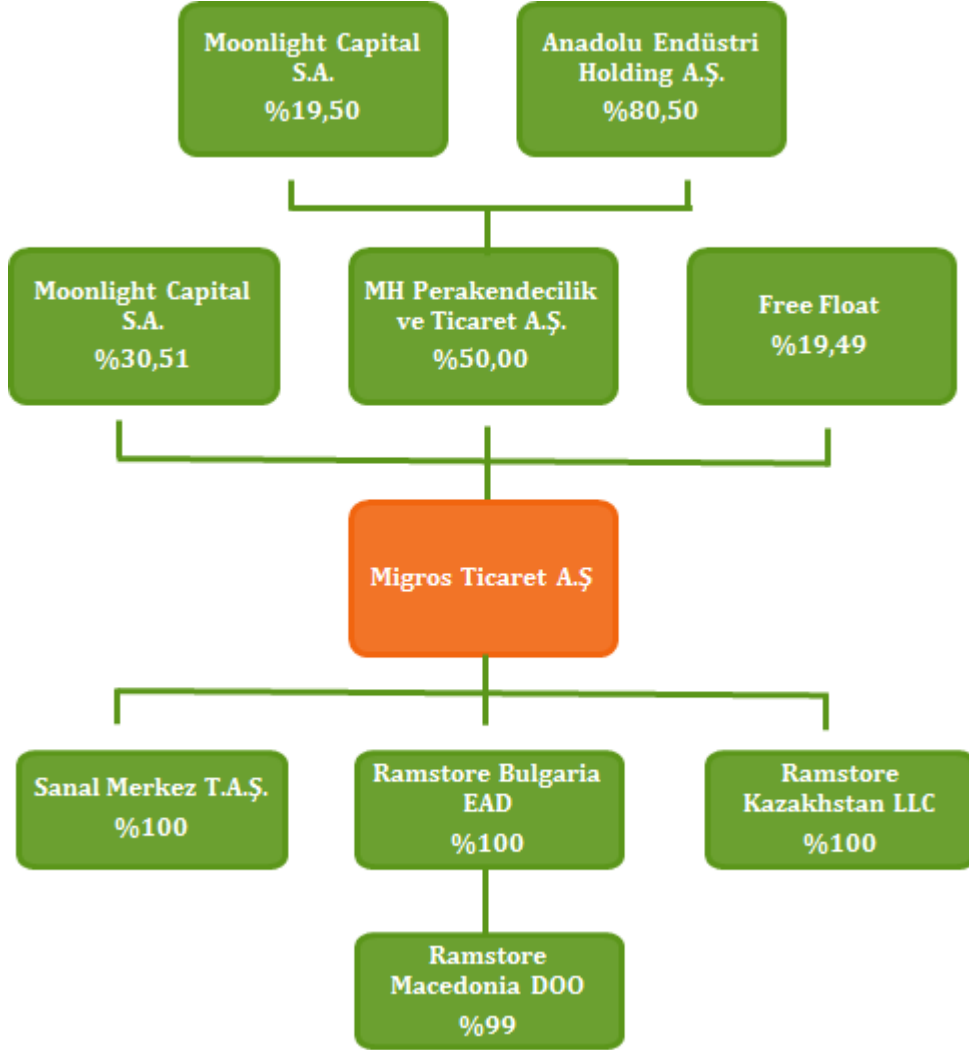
Moonlight Capital S.A.
%19,50

Anadolu Endüstri Holding A.Ş.
%80,50

Moonlight Capital S.A.
%30,51

MH Perakendecilik ve Ticaret A.Ş.
%50,00

Free Float
%19,49

Migros Ticaret A.Ş

Sanal Merkez T.A.Ş.
%100

Ramstore Bulgaria EAD
%100

Ramstore Kazakhstan LLC
%100

Ramstore Macedonia DOO
%99